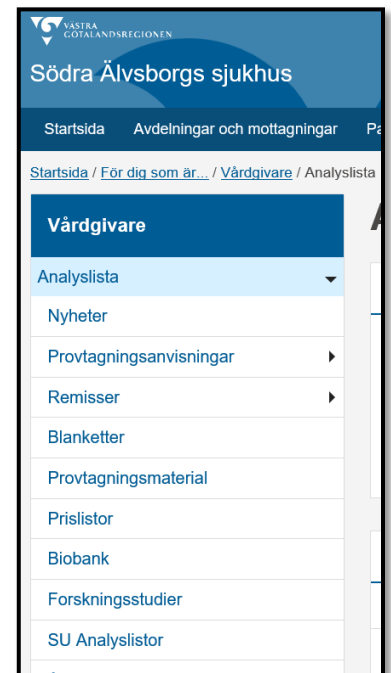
VÄSTRA GÖTALANDSREGIONEN

Södra Älvsborgs sjukhus

Startsida Avdelningar och mottagningar Pa

Startsida / För dig som är... / Vårdgivare / Analyslista

Vårdgivare

A

Analyslista

Nyheter

Provtagningsanvisningar

Remisser

Blanketter

Provtagningsmaterial

Prislistor

Biobank

Forskningsstudier

SU Analyslistor